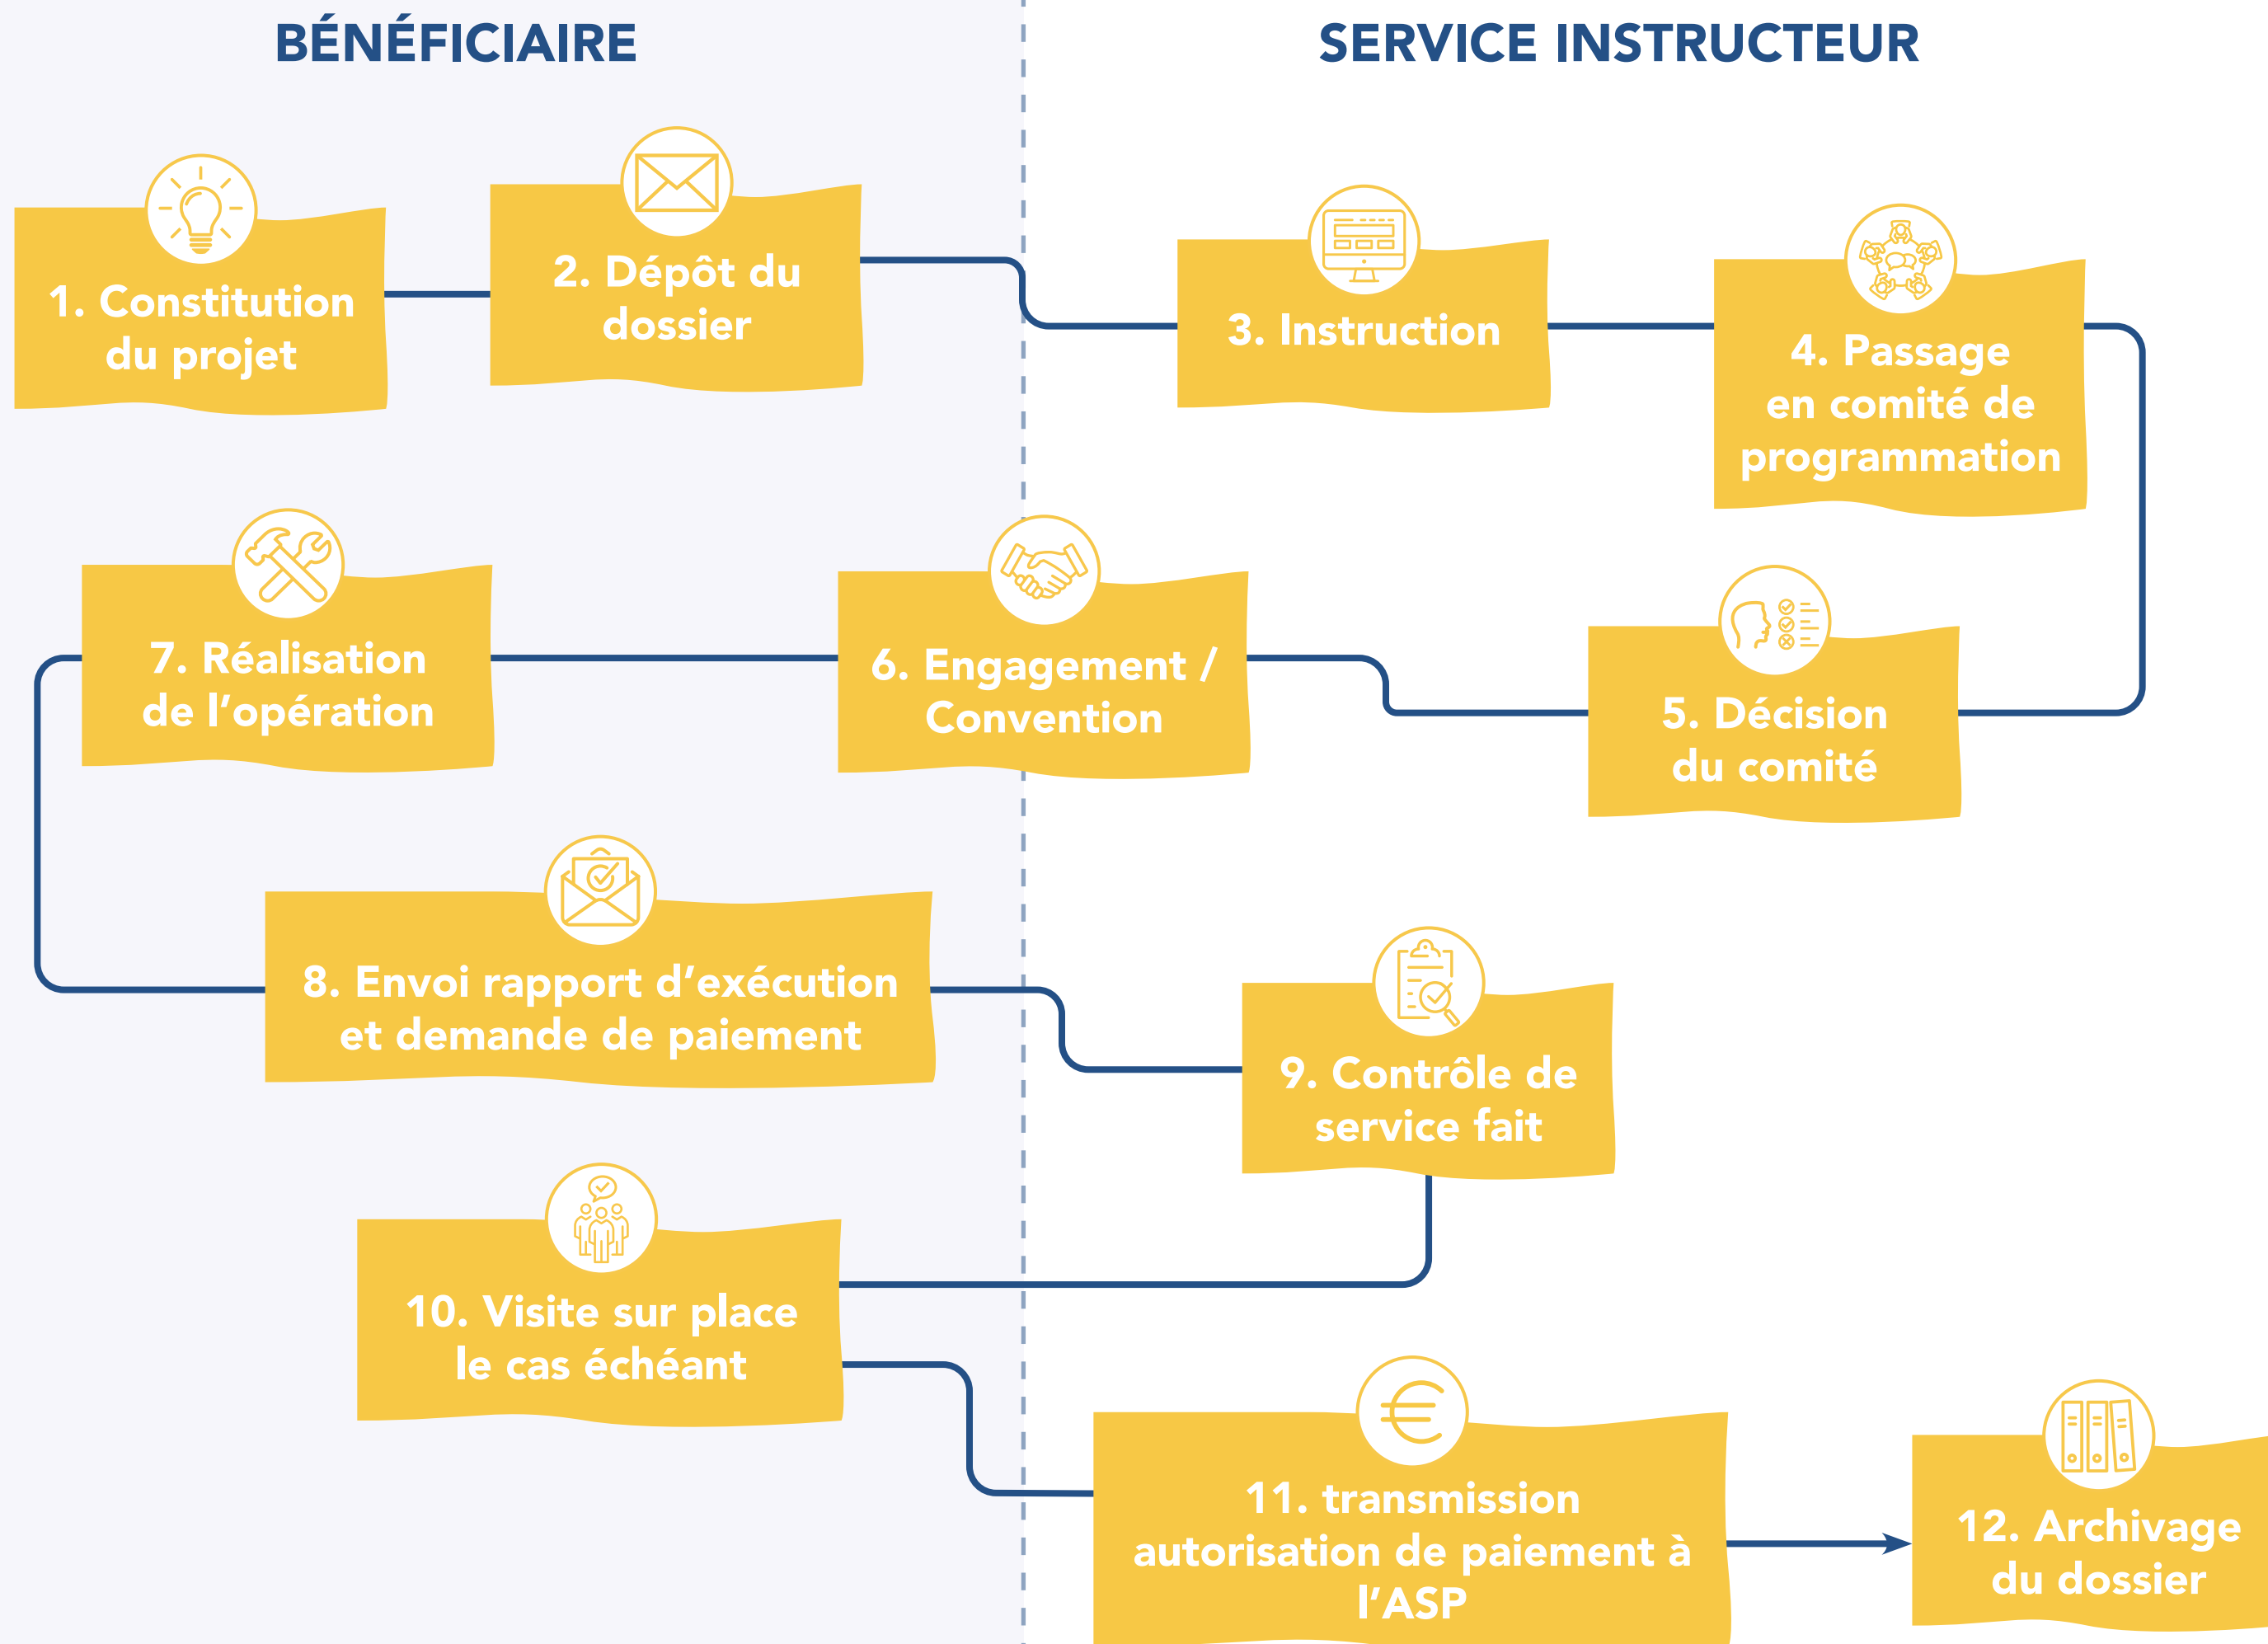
BÉNÉFICIAIRE

SERVICE INSTRUCTEUR

1. Constitution du projet

2. Dépôt du dossier

3. Instruction

4. Passage en comité de programmation

5. Décision du comité

6. Engagement / Convention

7. Réalisation de l'opération

8. Envoi rapport d'exécution et demande de paiement

9. Contrôle de service fait

10. Visite sur place le cas échéant

11. transmission autorisation de paiement à l'ASP

12. Archivage du dossier